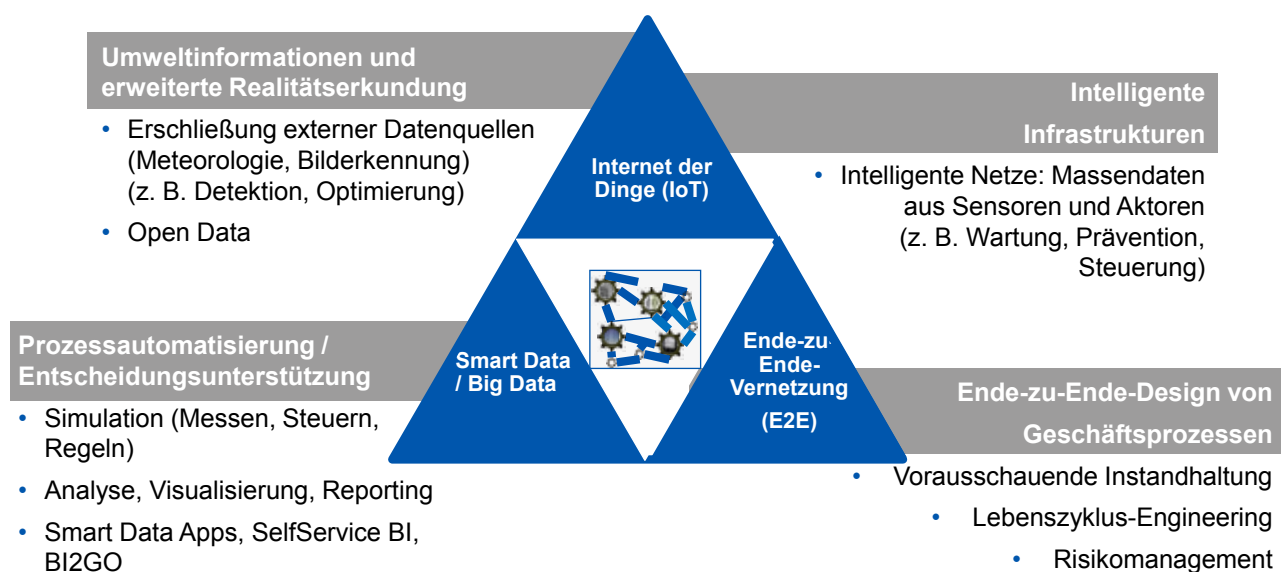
Umweltinformationen und erweiterte Realitätserkundung

- Erschließung externer Datenquellen (Meteorologie, Bilderkennung) (z. B. Detektion, Optimierung)
- Open Data

Internet der Dinge (IoT)

Intelligente Infrastrukturen

- Intelligente Netze: Massendaten aus Sensoren und Aktoren (z. B. Wartung, Prävention, Steuerung)

Prozessautomatisierung / Entscheidungsunterstützung

- Simulation (Messen, Steuern, Regeln)
- Analyse, Visualisierung, Reporting
- Smart Data Apps, SelfService BI, BI2GO

Smart Data / Big Data

Ende-zu-Ende-Vernetzung (E2E)

Ende-zu-Ende-Design von Geschäftsprozessen

- Vorausschauende Instandhaltung
- Lebenszyklus-Engineering
- Risikomanagement